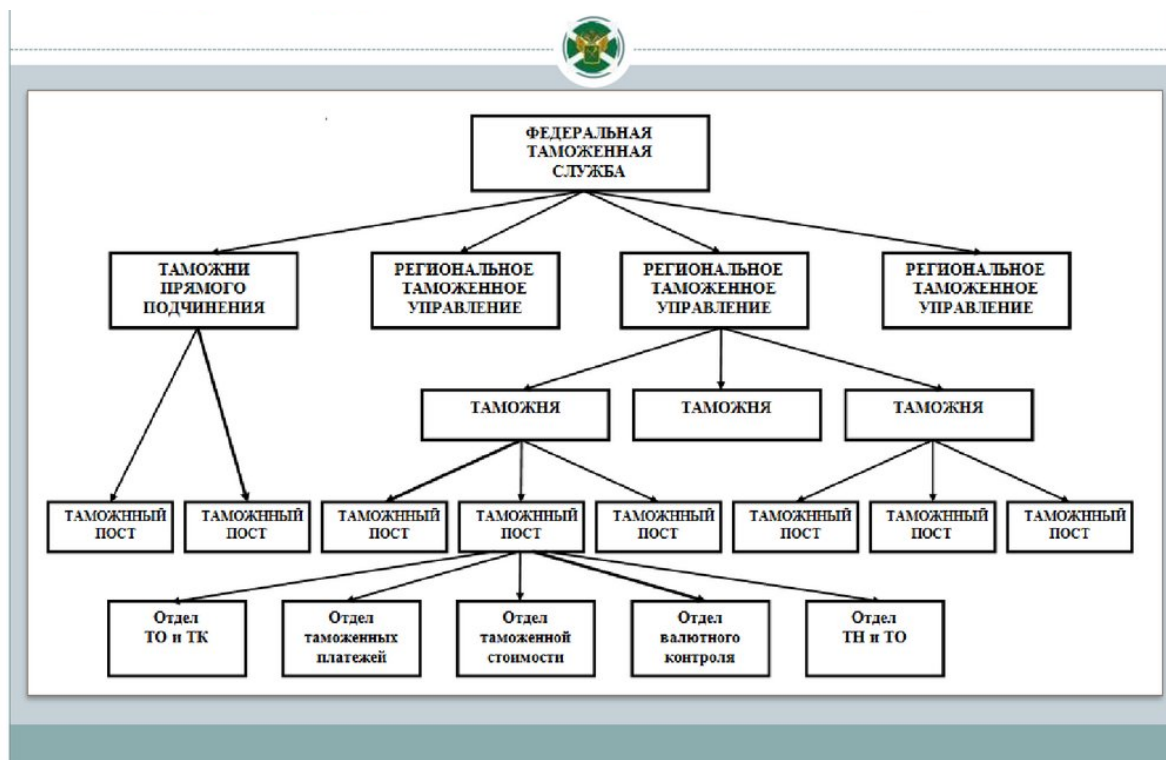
ФЕДЕРАЛЬНАЯ ТАМОЖЕННАЯ СЛУЖБА

ТАМОЖНИ ПРЯМОГО ПОДЧИНЕНИЯ

РЕГИОНАЛЬНОЕ ТАМОЖЕННОЕ УПРАВЛЕНИЕ

РЕГИОНАЛЬНОЕ ТАМОЖЕННОЕ УПРАВЛЕНИЕ

РЕГИОНАЛЬНОЕ ТАМОЖЕННОЕ УПРАВЛЕНИЕ

ТАМОЖНЯ

ТАМОЖНЯ

ТАМОЖНЯ

ТАМОЖНЫЙ ПОСТ

ТАМОЖНЫЙ ПОСТ

ТАМОЖНЫЙ ПОСТ

ТАМОЖННЫЙ ПОСТ

ТАМОЖНЫЙ ПОСТ

ТАМОЖНЫЙ ПОСТ

ТАМОЖНЫЙ ПОСТ

ТАМОЖНЫЙ ПОСТ

Отдел ТО и ТК

Отдел таможенных платежей

Отдел таможенной стоимости

Отдел валютного контроля

Отдел ТН и ТО